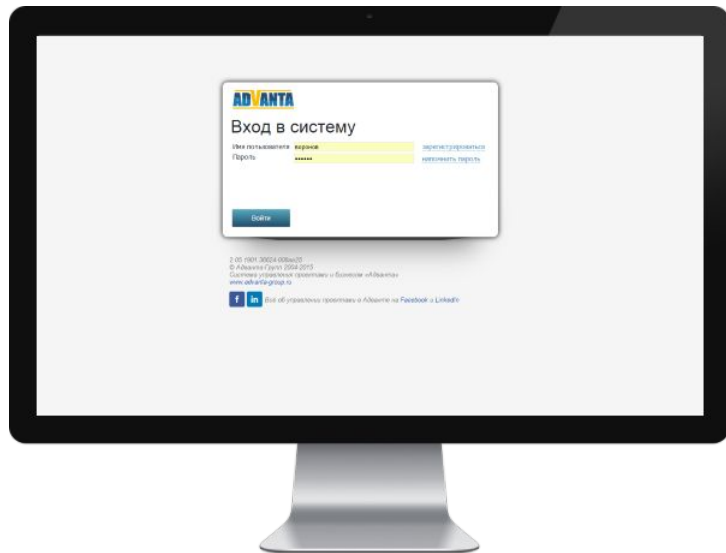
ADVANTA

Вход в систему

Имя пользователя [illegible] зарегистрироваться
Пароль •••••• напомнить пароль

Войти

2.05.1901.38624 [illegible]
© Адванта Групп 2004-2015
Система управления проектами и бизнесом «Адванта»
www.advanta-group.ru

f in Всё об управлении проектами в Адванте на Facebook и LinkedIn